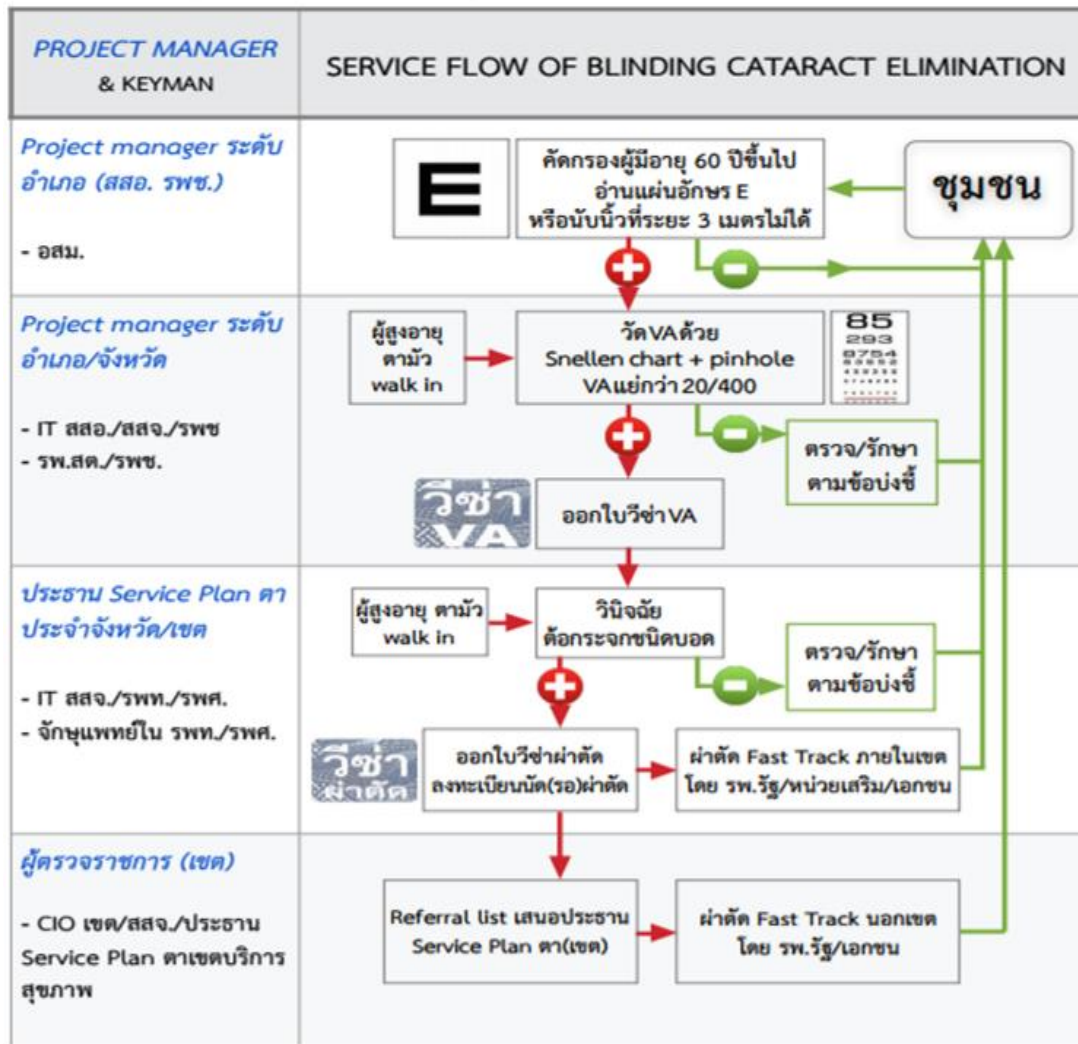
PROJECT MANAGER & KEYMAN

SERVICE FLOW OF BLINDING CATARACT ELIMINATION

Project manager ระดับอำเภอ (สสอ. รพช.)

- อสม.

E

คัดกรองผู้มีอายุ 60 ปีขึ้นไป อ่านแผ่นอักษร E หรือนับนิ้วที่ระยะ 3 เมตรไม่ได้

ชุมชน

Project manager ระดับอำเภอ/จังหวัด

- IT สสอ./สสจ./รพช
- รพ.สต./รพช.

ผู้สูงอายุ ตามัว walk in

วัดVAด้วย Snellen chart + pinhole VAแย่กว่า 20/400

85
293
8754

ตรวจ/รักษา ตามข้อบ่งชี้

วีซ่า VA

ออกใบวีซ่าVA

ประธาน Service Plan ตา ประจำจังหวัด/เขต

- IT สสจ./รพท./รพศ.
- จักษุแพทย์ใน รพท./รพศ.

ผู้สูงอายุ ตามัว walk in

วินิจฉัย ต้อกระจกชนิดบอด

ตรวจ/รักษา ตามข้อบ่งชี้

วีซ่า ผ่าตัด

ออกใบวีซ่าผ่าตัด ลงทะเบียนนัด(รอ)ผ่าตัด

ผ่าตัด Fast Track ภายในเขต โดย รพ.รัฐ/หน่วยเสริม/เอกชน

ผู้ตรวจราชการ (เขต)

- CIO เขต/สสจ./ประธาน Service Plan ตาเขตบริการสุขภาพ

Referral list เสนอประธาน Service Plan ตา(เขต)

ผ่าตัด Fast Track นอกเขต โดย รพ.รัฐ/เอกชน